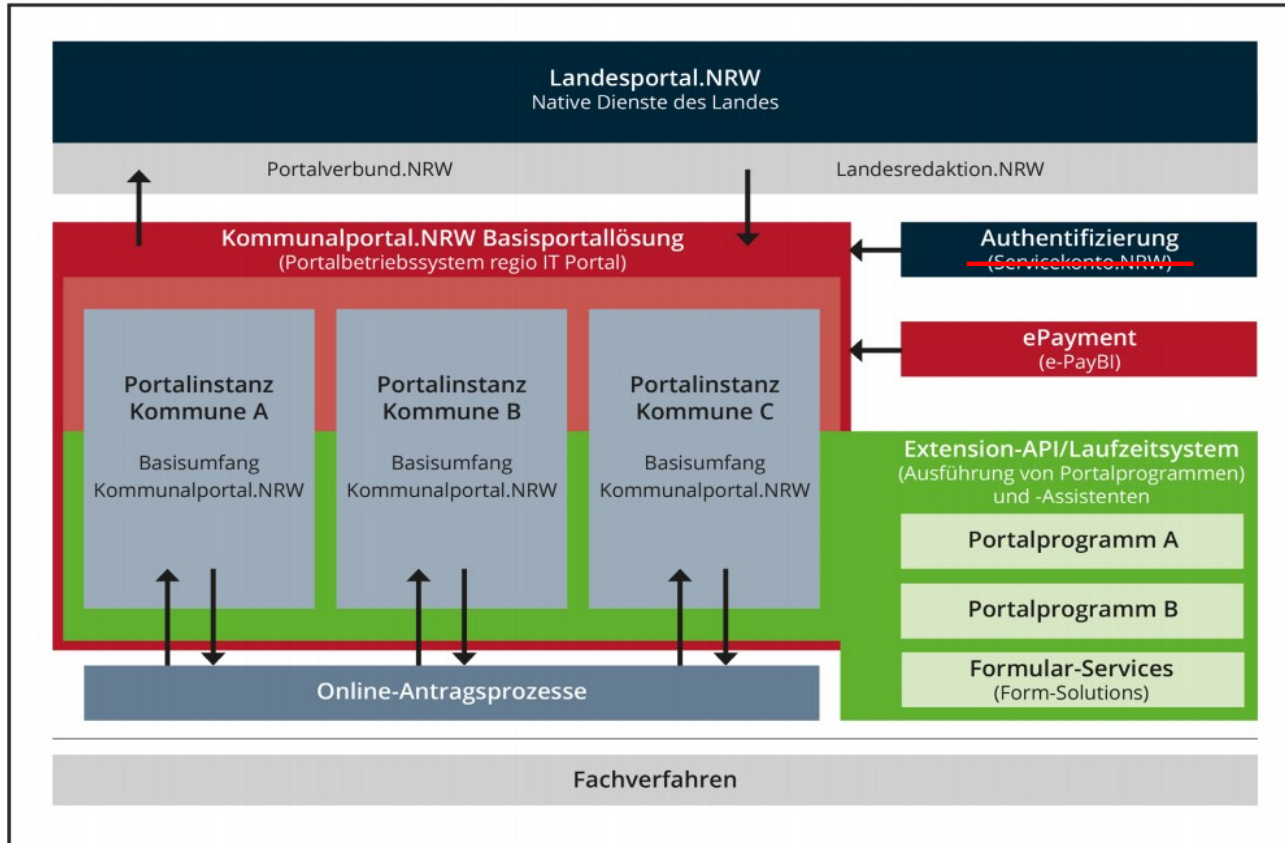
Landesportal.NRW
Native Dienste des Landes

Portalverbund.NRW

Landesredaktion.NRW

Kommunalportal.NRW Basisportallösung
(Portalbetriebssystem regio IT Portal)

Authentifizierung
(Servicekonto.NRW)

ePayment
(e-PayBl)

Portalinstanz Kommune A

Basisumfang Kommunalportal.NRW

Portalinstanz Kommune B

Basisumfang Kommunalportal.NRW

Portalinstanz Kommune C

Basisumfang Kommunalportal.NRW

Extension-API/Laufzeitsystem
(Ausführung von Portalprogrammen)
und -Assistenten

Portalprogramm A

Portalprogramm B

Formular-Services
(Form-Solutions)

Online-Antragsprozesse

Fachverfahren